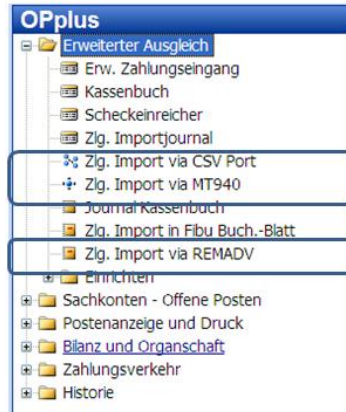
OPplus
Erweiterter Ausgleich
Erw. Zahlungseingang
Kassenbuch
Scheckeinreicher
Zlg. Importjournal
Zlg. Import via CSV Port
Zlg. Import via MT940
Journal Kassenbuch
Zlg. Import in Fibu Buch.-Blatt
Zlg. Import via REMADV
Einrichten
Sachkonten - Offene Posten
Postenanzeige und Druck
Bilanz und Organschaft
Zahlungsverkehr
Historie